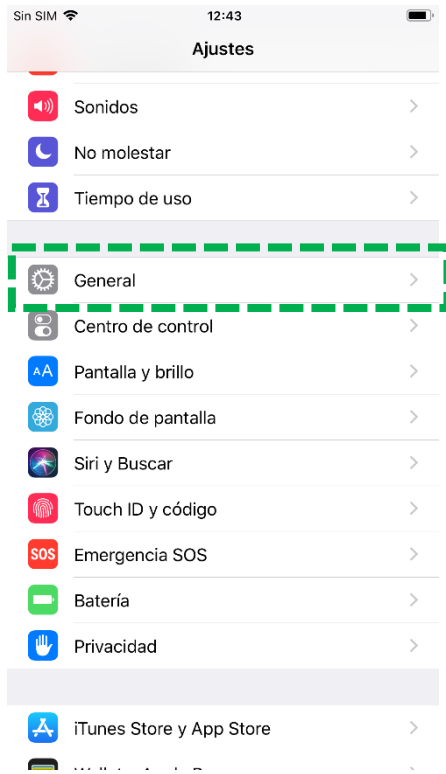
Sin SIM 12:43

Ajustes

Sonidos

No molestar

Tiempo de uso

General

Centro de control

AA Pantalla y brillo

Fondo de pantalla

Siri y Buscar

Touch ID y código

SOS Emergencia SOS

Batería

Privacidad

iTunes Store y App Store

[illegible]